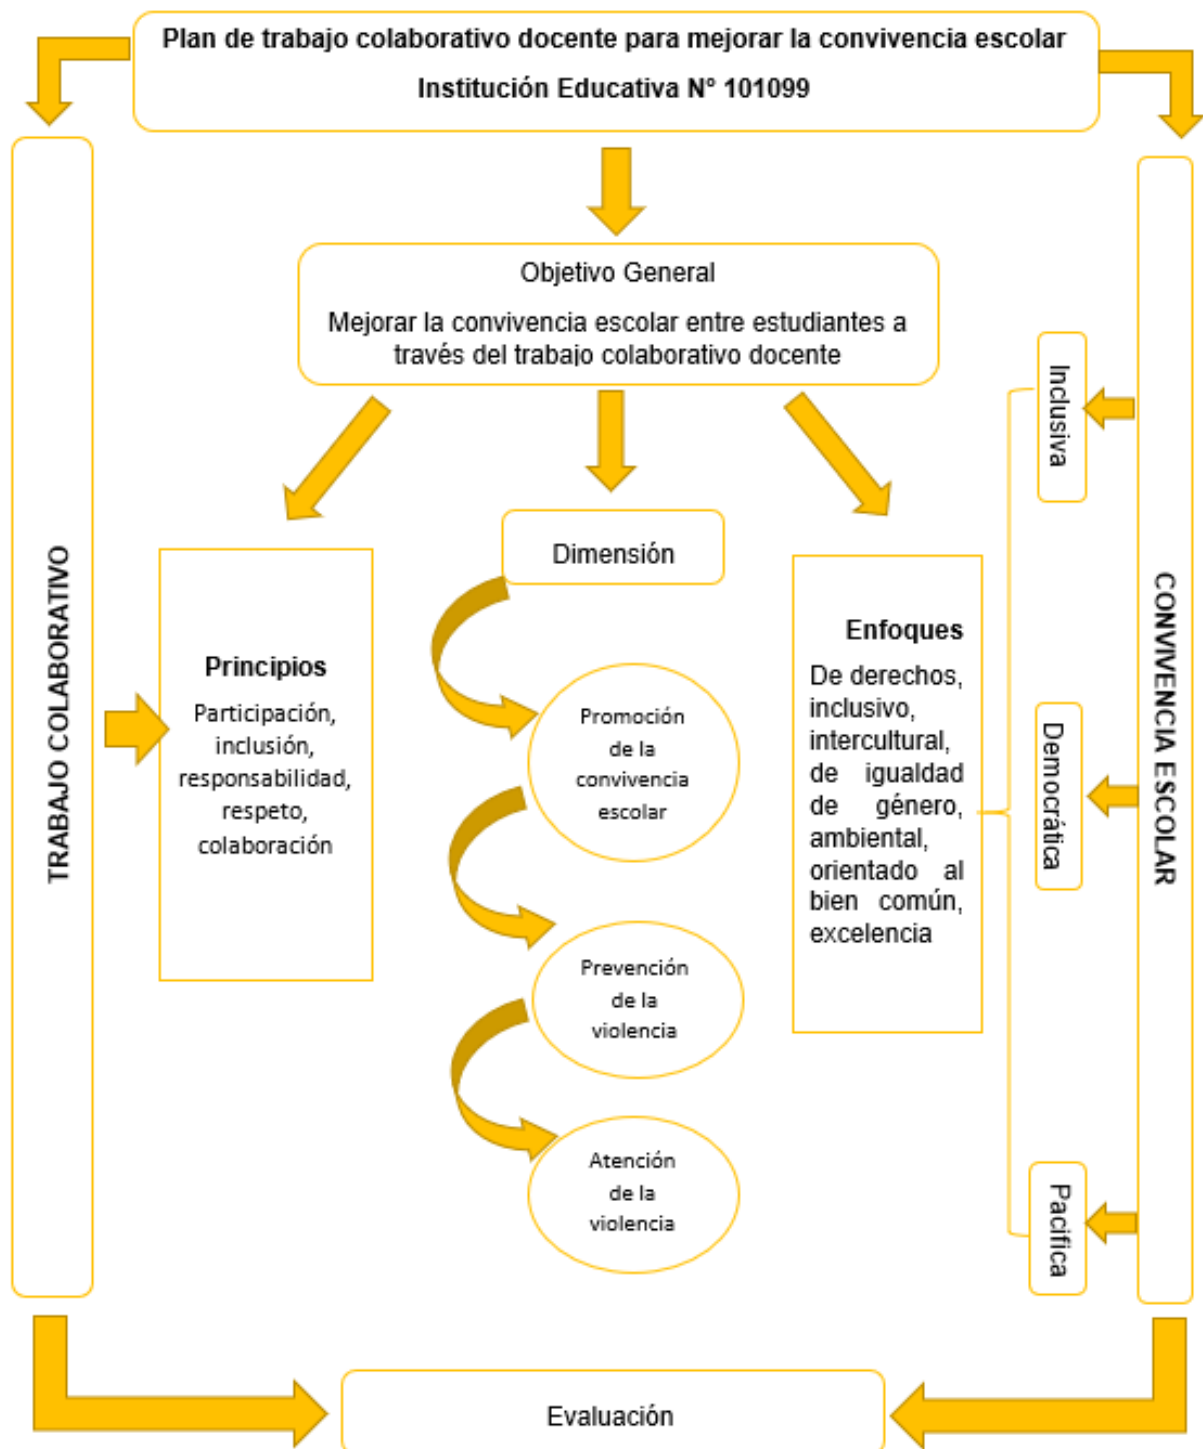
Plan de trabajo colaborativo docente para mejorar la convivencia escolar

Institución Educativa N° 101099

Objetivo General

Mejorar la convivencia escolar entre estudiantes a través del trabajo colaborativo docente

TRABAJO COLABORATIVO

Principios

Participación, inclusión, responsabilidad, respeto, colaboración

Dimensión

Promoción de la convivencia escolar

Prevención de la violencia

Atención de la violencia

Enfoques

De derechos, inclusivo, intercultural, de igualdad de género, ambiental, orientado al bien común, excelencia

Inclusiva

Democrática

Pacifica

CONVIVENCIA ESCOLAR

Evaluación